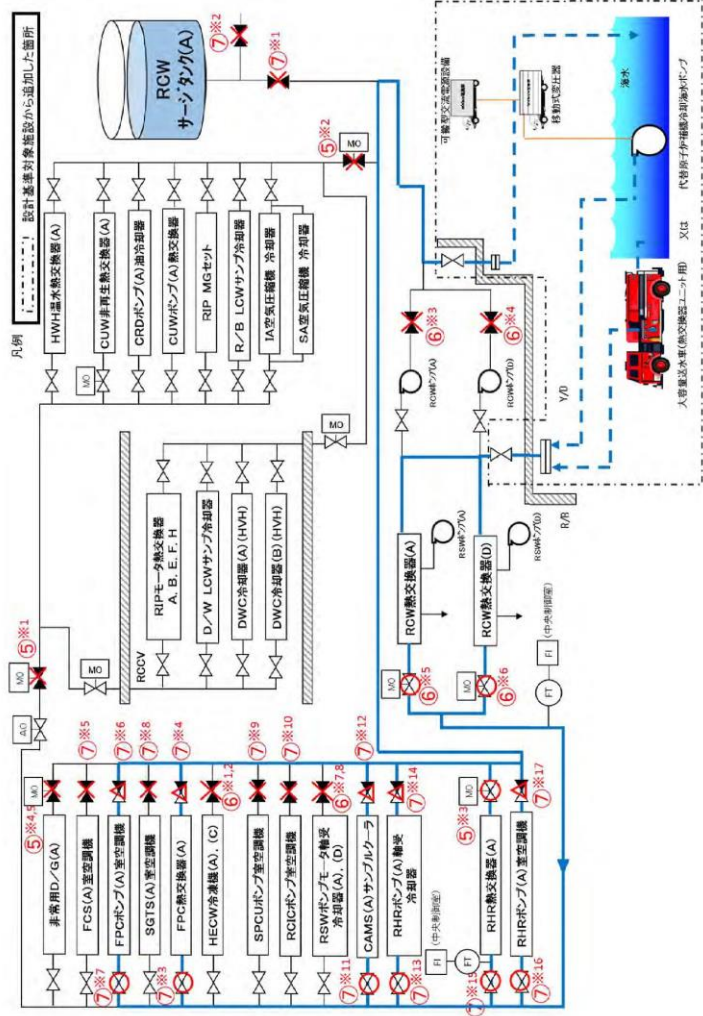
凡例
設計基準対象施設から追加した箇所

RCW
サージタンク(A)

⑦※2
⑦※1
⑤※2
MO

HWH温水熱交換器(A)
CUW非再生熱交換器
CRDポンプ(A)油冷却器
CUWポンプ(A)熱交換器
RIP MGセット
R/B LCWサンプ冷却器
IA空気圧縮機 冷却器
SA空気圧縮機 冷却器

MO

RIPモータ熱交換器 A, B, E, F, H
D/W LCWサンプ冷却器
DWC冷却器(A)(HVH)
DWC冷却器(B)(HVH)

RCCV

MO
⑤※1
MO
MO
AO

非常用D/G(A)
FCS(A)室空調機
FPCポンプ(A)室空調機
SGTS(A)室空調機
FPC熱交換器(A)
HECW冷凍機(A),(C)
SPCUポンプ室空調機
RCICポンプ室空調機
RSWポンプモータ軸受冷却器(A),(D)
CAMS(A)サンプルクーラ
RHRポンプ(A)軸受冷却器
RHR熱交換器(A)
RHRポンプ(A)室空調機

⑤※4,5
⑦※5
⑦※6
⑦※8
⑦※4
⑥※1,2
⑦※9
⑦※10
⑥※7,8
⑦※12
⑦※14
⑤※3
⑦※17

⑦※7
⑦※3
⑦※11
⑦※13
⑦※15
⑦※16

FI
(中央制御室)
FT

RCW熱交換器(A)
RCW熱交換器(D)
RSWポンプ(A)
RSWポンプ(D)

MO
⑥※5
MO
⑥※6
FI
(中央制御室)
FT

⑥※3
⑥※4
RCWポンプ(A)
RCWポンプ(D)

Y/D
R/B

可搬型交流電源設備
移動式変圧器
海水
代替原子炉補機冷却水ポンプ
又は
大容量送水車(熱交換器ユニット用)